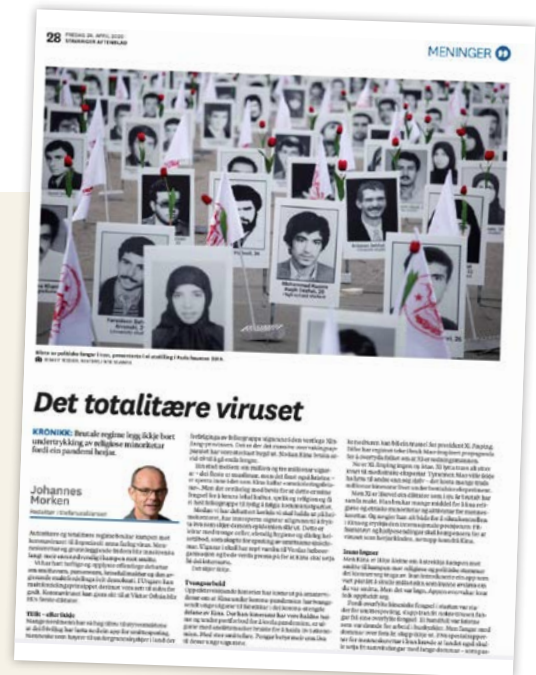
28 FREDAG 24. APRIL 2020 STAVANGER AFTENBLAD

MENINGER

Det totalitære viruset

KRONIKK: Brutale regime legg ikkje bort undertrykking av religiøse minoritetar fordi ein pandemi herjar.

Johannes Morken

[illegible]